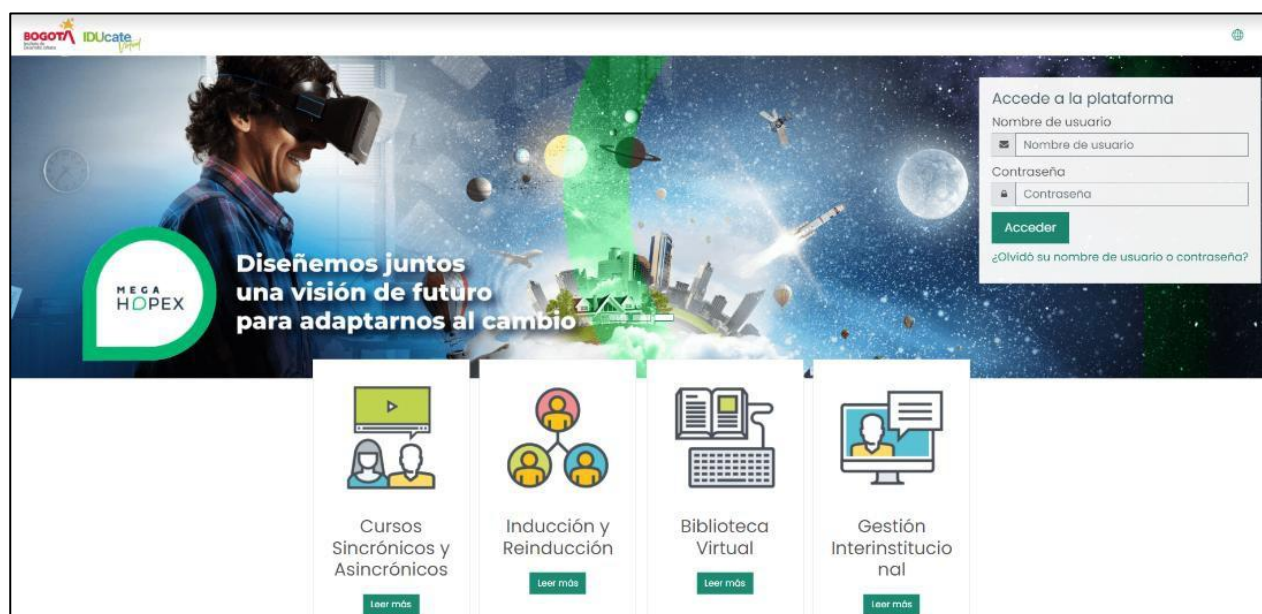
BOGOTÁ IDUcate Virtual

Accede a la plataforma

Nombre de usuario

Nombre de usuario

Contraseña

Contraseña

Acceder

¿Olvidó su nombre de usuario o contraseña?

MEGA HOPEX

Diseñemos juntos una visión de futuro para adaptarnos al cambio

Cursos Sincrónicos y Asincrónicos

Leer más

Inducción y Reinducción

Leer más

Biblioteca Virtual

Leer más

Gestión Interinstitucional

Leer más